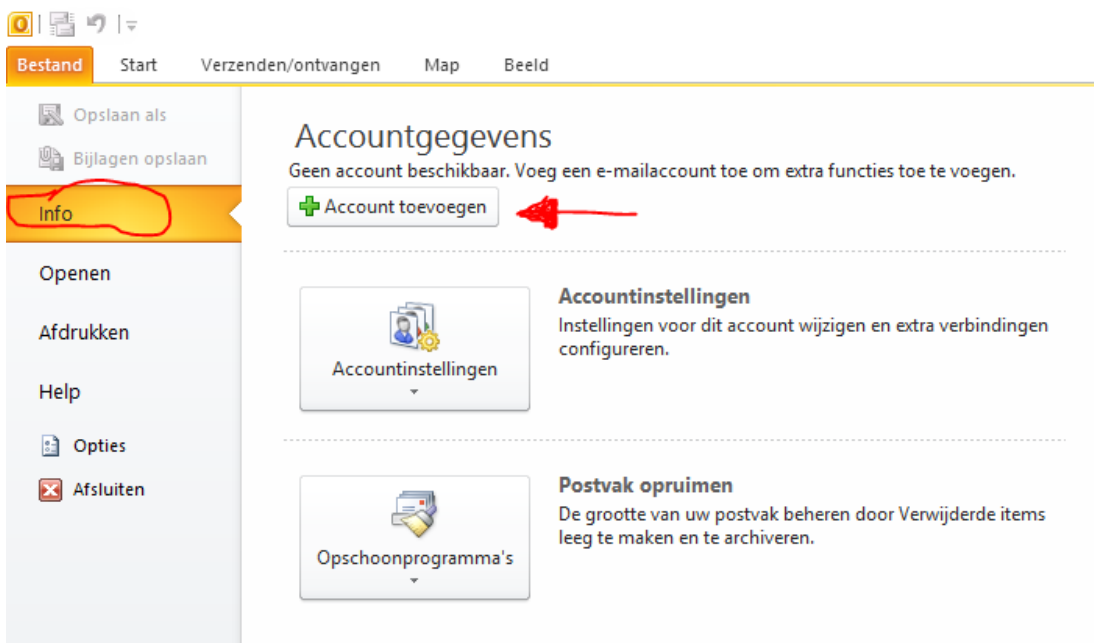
Bestand Start Verzenden/ontvangen Map Beeld

Opslaan als
Bijlagen opslaan
Info
Openen
Afdrukken
Help
Opties
Afsluiten

Accountgegevens
Geen account beschikbaar. Voeg een e-mailaccount toe om extra functies toe te voegen.
Account toevoegen

Accountinstellingen

Accountinstellingen
Instellingen voor dit account wijzigen en extra verbindingen configureren.

Opschoonprogramma's

Postvak opruimen
De grootte van uw postvak beheren door Verwijderde items leeg te maken en te archiveren.